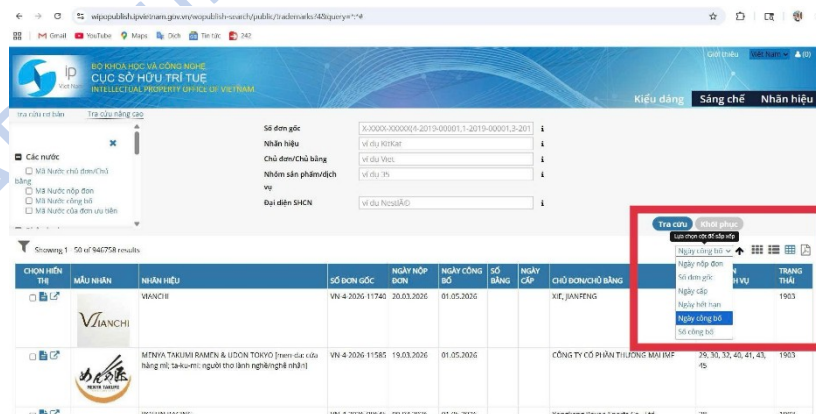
wipopublish.ipvietnam.gov.vn/wopublish-search/public/trademarks?4&query=*:*#

Gmail YouTube Maps Dịch Tin tức 242

Giới thiệu Việt Nam (0)

BỘ KHOA HỌC VÀ CÔNG NGHỆ
CỤC SỞ HỮU TRÍ TUỆ
INTELLECTUAL PROPERTY OFFICE OF VIETNAM

ip Viet Nam

Kiểu dáng Sáng chế Nhãn hiệu

Tra cứu cơ bản Tra cứu nâng cao

Các nước
Mã Nước chủ đơn/Chủ bằng
Mã Nước nộp đơn
Mã Nước công bố
Mã Nước của đơn ưu tiên

Số đơn gốc X-XXXX-XXXXX(4-2019-00001,1-2019-00001,3-201 i
Nhãn hiệu ví dụ KitKat i
Chủ đơn/Chủ bằng ví dụ Viot i
Nhóm sản phẩm/dịch vụ ví dụ 35 i
Đại diện SHCN ví dụ NestlÃO i

Tra cứu Khôi phục
Lựa chọn cột để sắp xếp
Ngày công bố

Showing 1 - 50 of 946758 results

| CHỌN HIỂN THỊ | MẪU NHÃN | NHÃN HIỆU | SỐ ĐƠN GỐC | NGÀY NỘP ĐƠN | NGÀY CÔNG BỐ | SỐ BẰNG | NGÀY CẤP | CHỦ ĐƠN/CHỦ BẰNG | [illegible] DỊCH VỤ | TRẠNG THÁI |
|---|---|---|---|---|---|---|---|---|---|---|
| | VIANCHI | VIANCHI | VN-4-2026-11740 | 20.03.2026 | 01.05.2026 | | | XIE, JIANFENG | | 1903 |
| | MENYA TAKUMI | MENYA TAKUMI RAMEN & UDON TOKYO [men-da: cửa hàng mì; ta-ku-mi: người thợ lành nghề/nghệ nhân] | VN-4-2026-11585 | 19.03.2026 | 01.05.2026 | | | CÔNG TY CỔ PHẦN THƯƠNG MẠI IMF | 29, 30, 32, 40, 41, 43, 45 | 1903 |

Ngày nộp đơn
Số đơn gốc
Ngày cấp
Ngày hết hạn
Ngày công bố
Số công bố